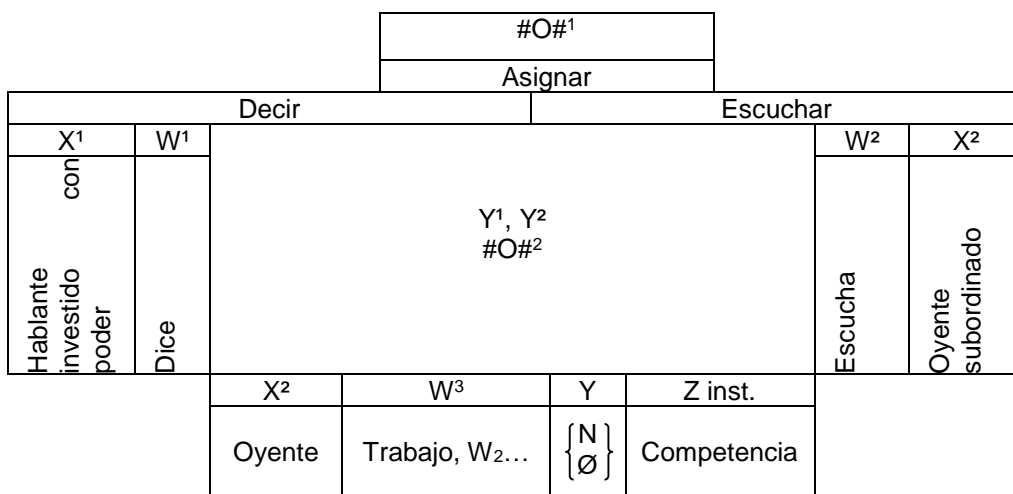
#O#$^1$

Asignar

Decir

Escuchar

| $X^1$ | $W^1$ | | $W^2$ | $X^2$ |
|---|---|---|---|---|
| Hablante investido con poder | Dice | $Y^1$, $Y^2$ #O#$^2$ | Escucha | Oyente subordinado |

| $X^2$ | $W^3$ | Y | Z inst. |
|---|---|---|---|
| Oyente | Trabajo, $W_2$… | $\begin{Bmatrix} N \\ Ø \end{Bmatrix}$ | Competencia |